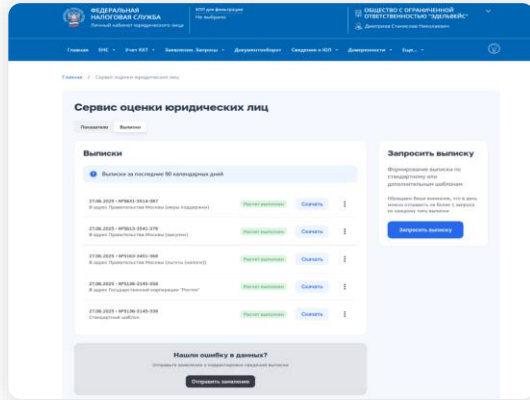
ФЕДЕРАЛЬНАЯ НАЛОГОВАЯ СЛУЖБА
Личный кабинет юридического лица

КПП для фильтрации
Не выбрано

ОБЩЕСТВО С ОГРАНИЧЕННОЙ ОТВЕТСТВЕННОСТЬЮ "ЭДЕЛЬВЕЙС"
Дмитриева Станислава Николаевна

Главная | ЕНС | Учет ККТ | Заявления. Запросы | Документооборот | Сведения о ЮЛ | Доверенности | Ещё

Главная / Сервис оценки юридических лиц

Сервис оценки юридических лиц

Показатели | Выписки

Выписки

Выписки за последние 90 календарных дней

27.06.2025 - №5631-3916-887
В адрес Правительства Москвы (меры поддержки)
Расчет выполнен | Скачать

27.06.2025 - №5613-3541-378
В адрес Правительства Москвы (закупки)
Расчет выполнен | Скачать

27.06.2025 - №5619-3451-368
В адрес Правительства Москвы (льготы (аренда))
Расчет выполнен | Скачать

27.06.2025 - №5136-3145-358
В адрес Государственной корпорации "Ростех"
Расчет выполнен | Скачать

27.06.2025 - №5136-3145-338
Стандартный шаблон
Расчет выполнен | Скачать

Нашли ошибку в данных?
Отправьте заявление о корректировке сведений выписки
Отправить заявление

Запросить выписку

Формирование выписки по стандартному или дополнительным шаблонам

Обращаем Ваше внимание, что в день можно отправить не более 1 запроса по каждому типу выписки

Запросить выписку